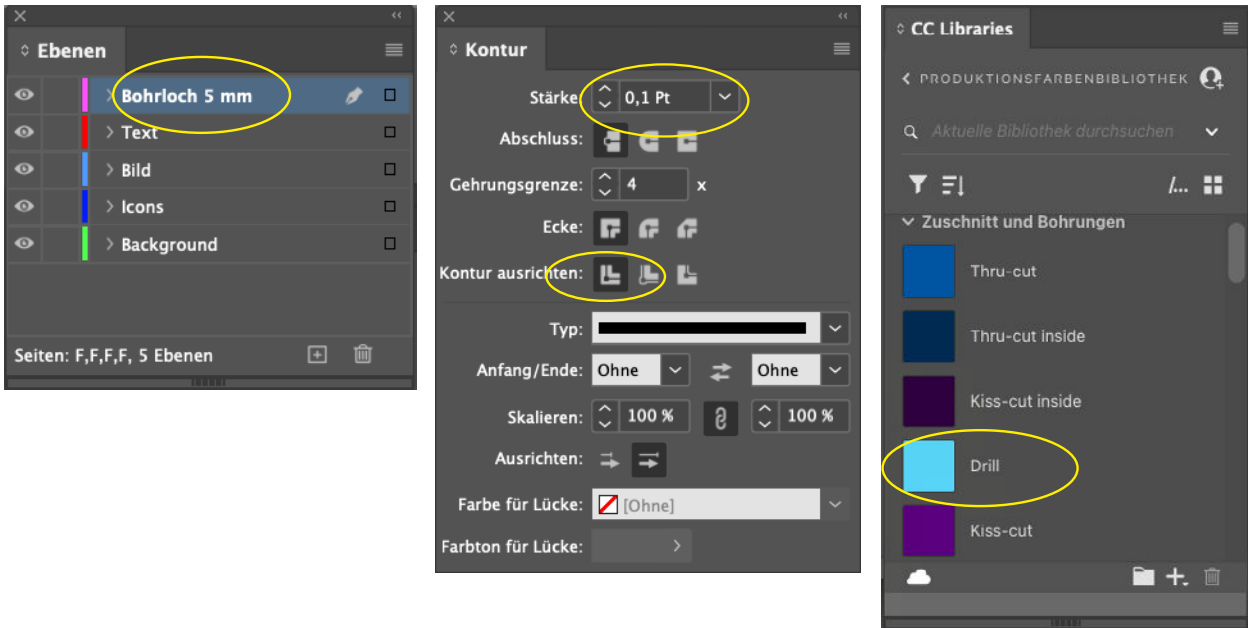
Ebenen

Bohrloch 5 mm
Text
Bild
Icons
Background

Seiten: F,F,F,F, 5 Ebenen

Kontur

Stärke: 0,1 Pt
Abschluss:
Gehrungsgrenze: 4 x
Ecke:
Kontur ausrichten:
Typ:
Anfang/Ende: Ohne Ohne
Skalieren: 100 % 100 %
Ausrichten:
Farbe für Lücke: [Ohne]
Farbton für Lücke:

CC Libraries

PRODUKTIONSFARBENBIBLIOTHEK
Aktuelle Bibliothek durchsuchen
Zuschnitt und Bohrungen
Thru-cut
Thru-cut inside
Kiss-cut inside
Drill
Kiss-cut